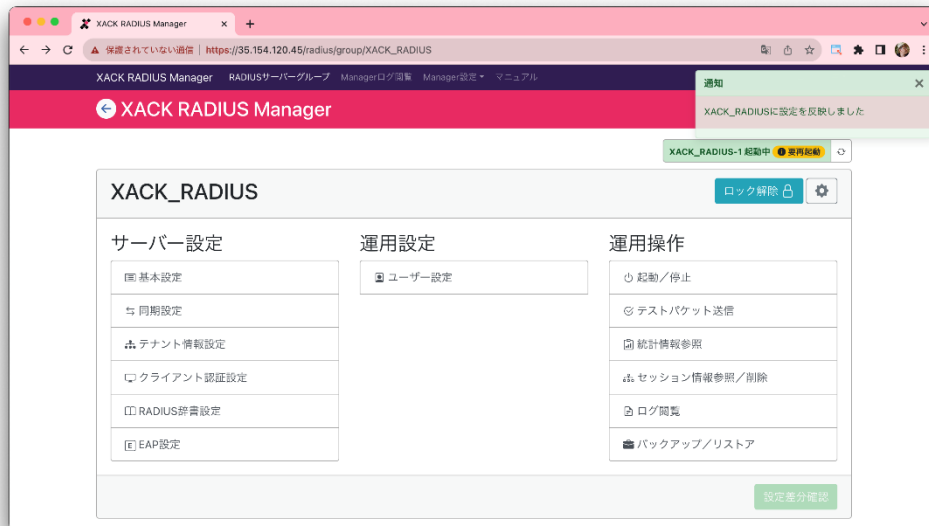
XACK RADIUS Manager

保護されていない通信 | https://35.154.120.45/radius/group/XACK_RADIUS

XACK RADIUS Manager RADIUSサーバーグループ Managerログ閲覧 Manager設定 マニュアル

XACK RADIUS Manager

通知

XACK_RADIUSに設定を反映しました

XACK_RADIUS-1 起動中 要再起動

XACK_RADIUS

ロック解除

サーバー設定

基本設定

同期設定

テナント情報設定

クライアント認証設定

RADIUS辞書設定

EAP設定

運用設定

ユーザー設定

運用操作

起動／停止

テストパケット送信

統計情報参照

セッション情報参照／削除

ログ閲覧

バックアップ／リストア

設定差分確認